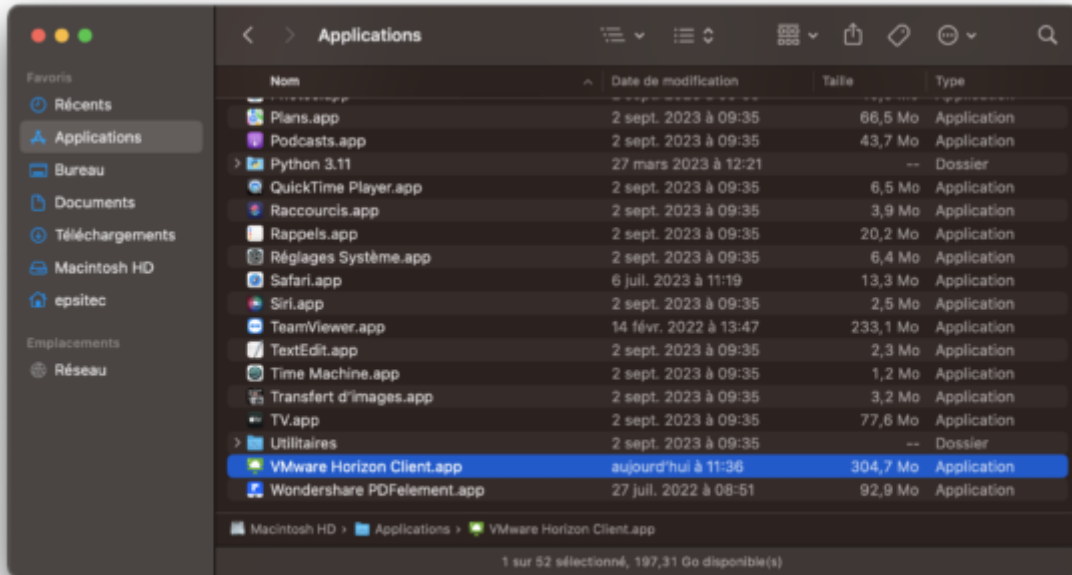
Applications

Favoris
Récents
Applications
Bureau
Documents
Téléchargements
Macintosh HD
epsitec

Emplacements
Réseau

| Nom | Date de modification | Taille | Type |
|---|---|---|---|
| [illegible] | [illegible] | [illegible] | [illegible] |
| Plans.app | 2 sept. 2023 à 09:35 | 66,5 Mo | Application |
| Podcasts.app | 2 sept. 2023 à 09:35 | 43,7 Mo | Application |
| Python 3.11 | 27 mars 2023 à 12:21 | -- | Dossier |
| QuickTime Player.app | 2 sept. 2023 à 09:35 | 6,5 Mo | Application |
| Raccourcis.app | 2 sept. 2023 à 09:35 | 3,9 Mo | Application |
| Rappels.app | 2 sept. 2023 à 09:35 | 20,2 Mo | Application |
| Réglages Système.app | 2 sept. 2023 à 09:35 | 6,4 Mo | Application |
| Safari.app | 6 juil. 2023 à 11:19 | 13,3 Mo | Application |
| Siri.app | 2 sept. 2023 à 09:35 | 2,5 Mo | Application |
| TeamViewer.app | 14 févr. 2022 à 13:47 | 233,1 Mo | Application |
| TextEdit.app | 2 sept. 2023 à 09:35 | 2,3 Mo | Application |
| Time Machine.app | 2 sept. 2023 à 09:35 | 1,2 Mo | Application |
| Transfert d'images.app | 2 sept. 2023 à 09:35 | 3,2 Mo | Application |
| TV.app | 2 sept. 2023 à 09:35 | 77,6 Mo | Application |
| Utilitaires | 2 sept. 2023 à 09:35 | -- | Dossier |
| VMware Horizon Client.app | aujourd'hui à 11:36 | 304,7 Mo | Application |
| Wondershare PDFelement.app | 27 juil. 2022 à 08:51 | 92,9 Mo | Application |

Macintosh HD › Applications › VMware Horizon Client.app

1 sur 52 sélectionné, 197,31 Go disponible(s)